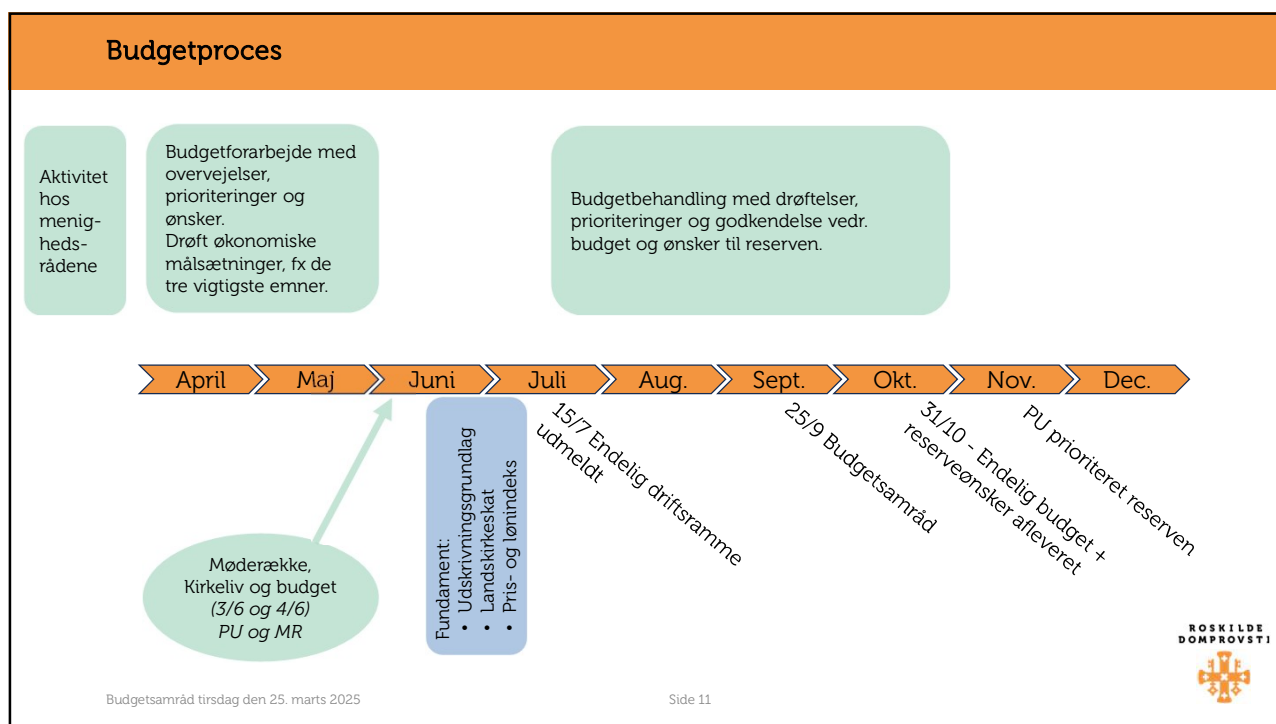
Budgetproces

Aktivitet hos menigheds-rådene

Budgetforarbejde med overvejelser, prioriteringer og ønsker.
Drøft økonomiske målsætninger, fx de tre vigtigste emner.

Budgetbehandling med drøftelser, prioriteringer og godkendelse vedr. budget og ønsker til reserven.

April
Maj
Juni
Juli
Aug.
Sept.
Okt.
Nov.
Dec.

15/7 Endelig driftsramme udmeldt

25/9 Budgetsamråd

31/10 - Endelig budget + reserveønsker afleveret

PU prioriteret reserven

Fundament:
• Udskrivningsgrundlag
• Landskirkeskat
• Pris- og lønindeks

Møderække,
Kirkeliv og budget
*(3/6 og 4/6)*
*PU og MR*

ROSKILDE DOMPROVSTI

Budgetsamråd tirsdag den 25. marts 2025

Side 11